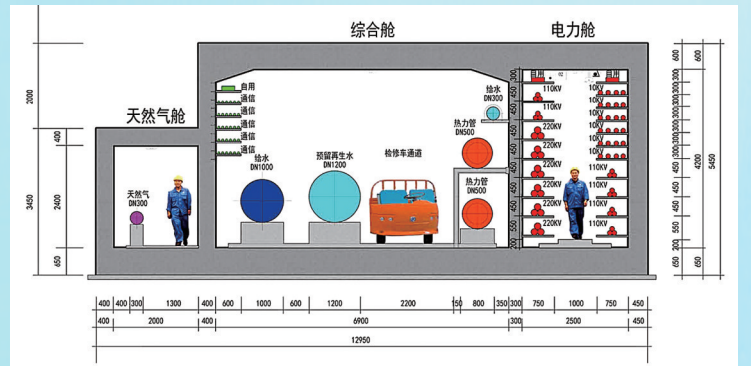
综合舱

电力舱

天然气舱

自用
通信
通信
通信
通信
通信

天然气
DN300

给水
DN1000

预留再生水
DN1200

检修车通道

给水
DN300

热力管
DN500

热力管
DN500

自用

110KV
220KV
220KV
220KV
220KV
220KV

10KV
10KV
10KV
10KV
10KV
110KV
110KV
110KV
110KV

2000
400
3450
2400
650

600
300
300
300
300
300
450
450
450
450
550
200
4200
5450
650
650

| 400 | 400 | 300 | 1300 | 400 | 600 | 1000 | 600 | 1200 | 2200 | 150 | 800 | 350 | 300 | 750 | 1000 | 750 | 450 |
|---|---|---|---|---|---|---|---|---|---|---|---|---|---|---|---|---|---|

| 400 | 2000 | 400 | 6900 | 300 | 2500 | 450 |
|---|---|---|---|---|---|---|

12950